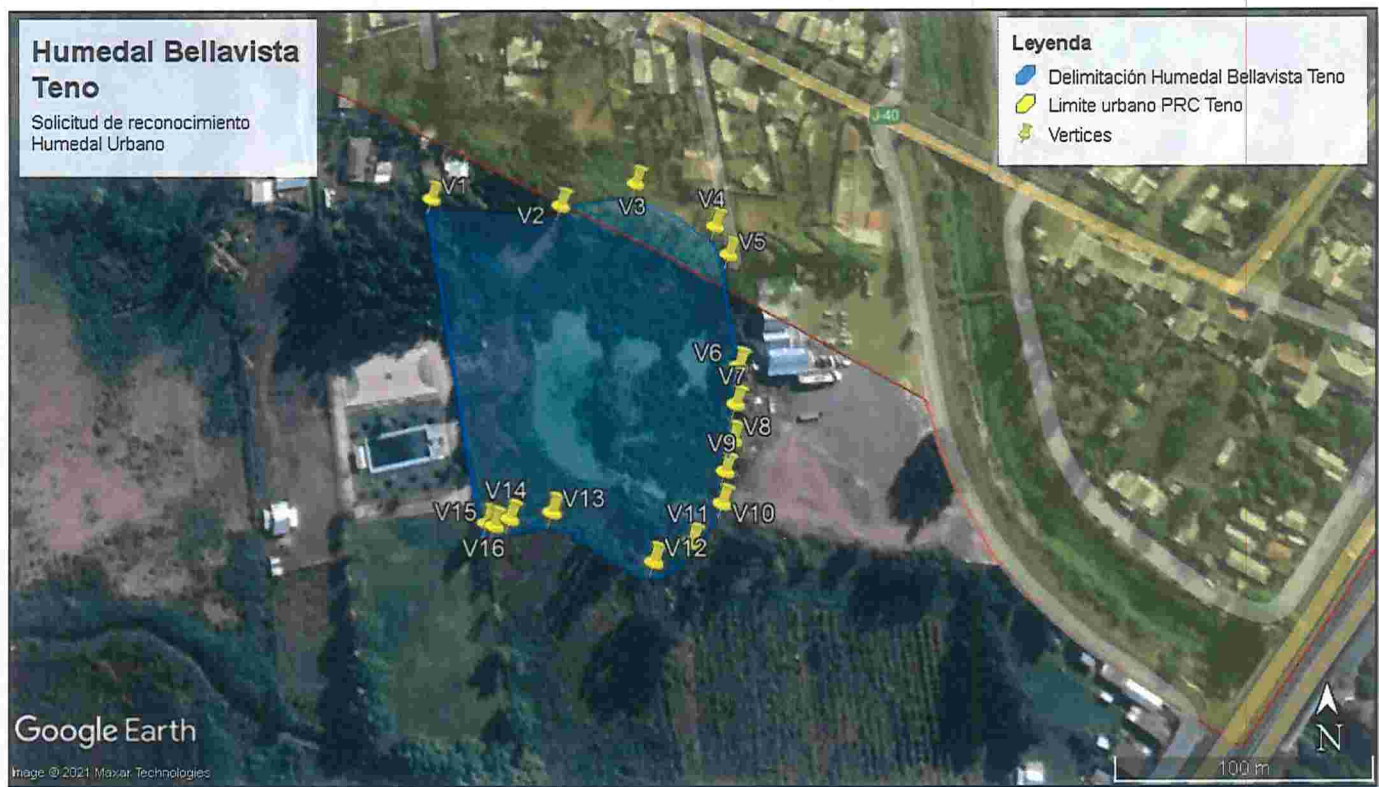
Humedal Bellavista Teno

Solicitud de reconocimiento Humedal Urbano

Leyenda
Delimitación Humedal Bellavista Teno
Limite urbano PRC Teno
Vertices

J-40

V1
V2
V3
V4
V5
V6
V7
V8
V9
V10
V11
V12
V13
V14
V15
V16

Google Earth
Image © 2021 Maxar Technologies

N
100 m